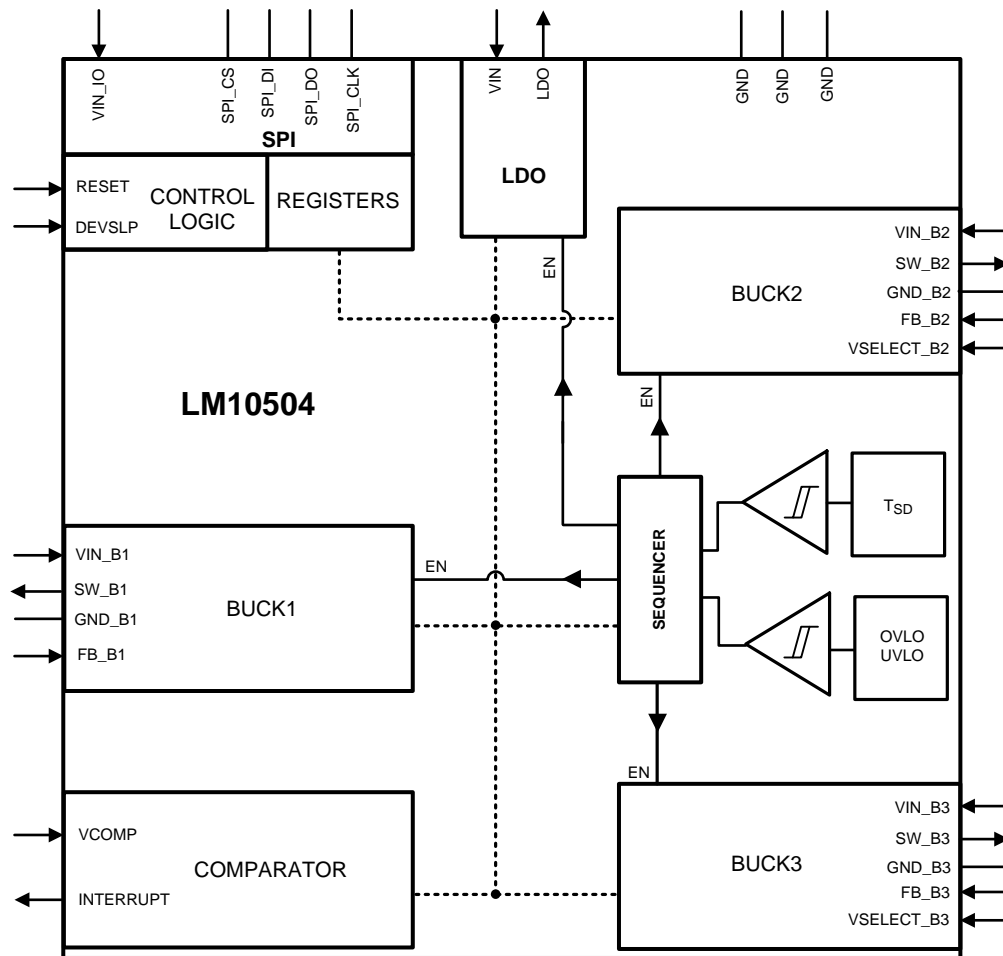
VIN_IO
SPI_CS
SPI_DI
SPI_DO
SPI_CLK
SPI
VIN
LDO
GND
GND
GND

RESET
DEVSLP
CONTROL LOGIC
REGISTERS
LDO

EN
VIN_B2
SW_B2
GND_B2
FB_B2
VSELECT_B2
BUCK2

LM10504

EN
$T_{SD}$
SEQUENCER

VIN_B1
SW_B1
GND_B1
FB_B1
BUCK1
EN
OVLO
UVLO

EN
VCOMP
INTERRUPT
COMPARATOR
VIN_B3
SW_B3
GND_B3
FB_B3
VSELECT_B3
BUCK3